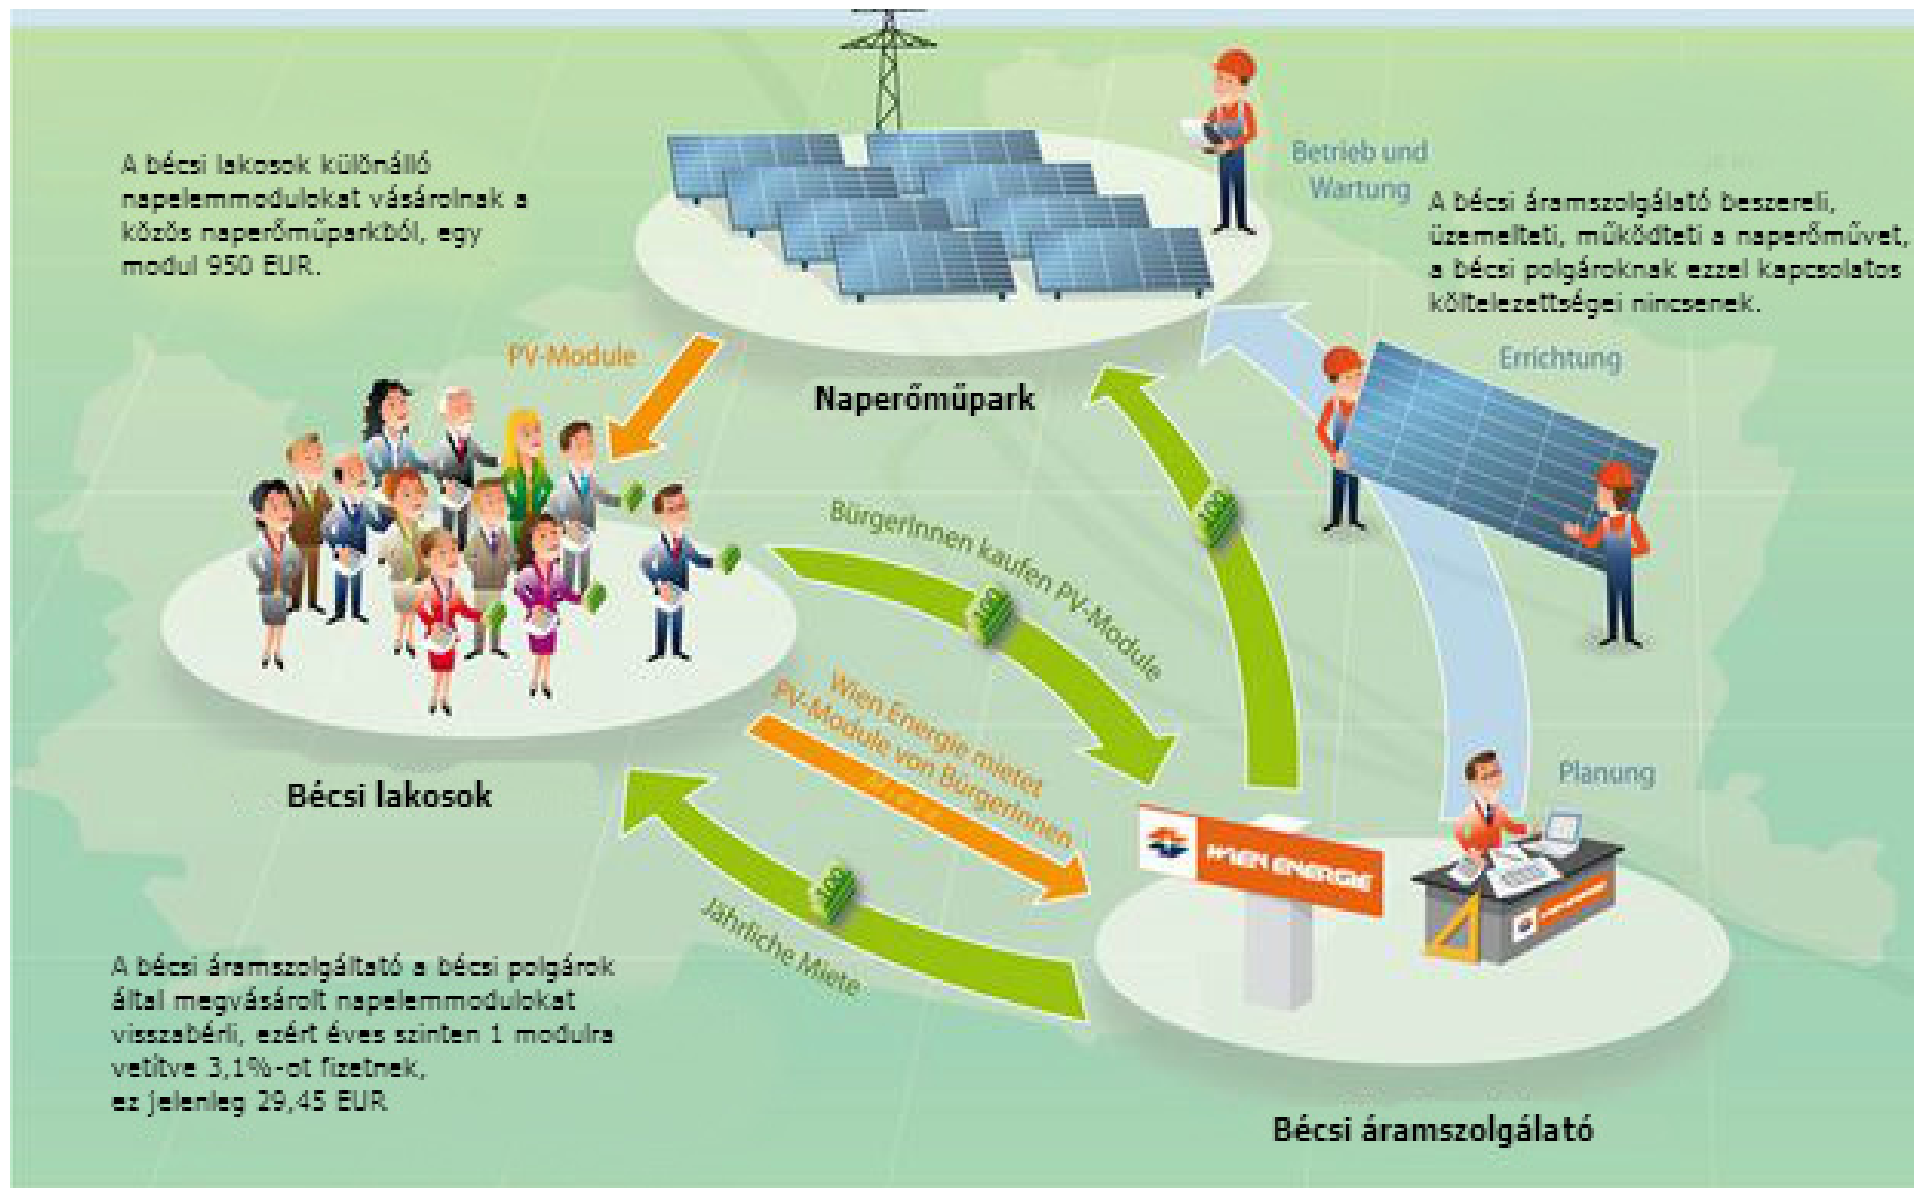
A bécsi lakosok különálló napelemmodulokat vásárolnak a közös naperőműparkból, egy modul 950 EUR.

Betrieb und Wartung

A bécsi áramszolgáltató beszereli, üzemelteti, működteti a naperőművet, a bécsi polgároknak ezzel kapcsolatos kötelezettségei nincsenek.

PV-Module

Naperőműpark

Errichtung

Bürgerinnen kaufen PV-Module

Wien Energie mietet PV-Module von Bürgerinnen

Bécsi lakosok

Planung

WIEN ENERGIE

Jährliche Miete

A bécsi áramszolgáltató a bécsi polgárok által megvásárolt napelemmodulokat visszabérli, ezért éves szinten 1 modulra vetítve 3,1%-ot fizetnek, ez jelenleg 29,45 EUR

Bécsi áramszolgáltató